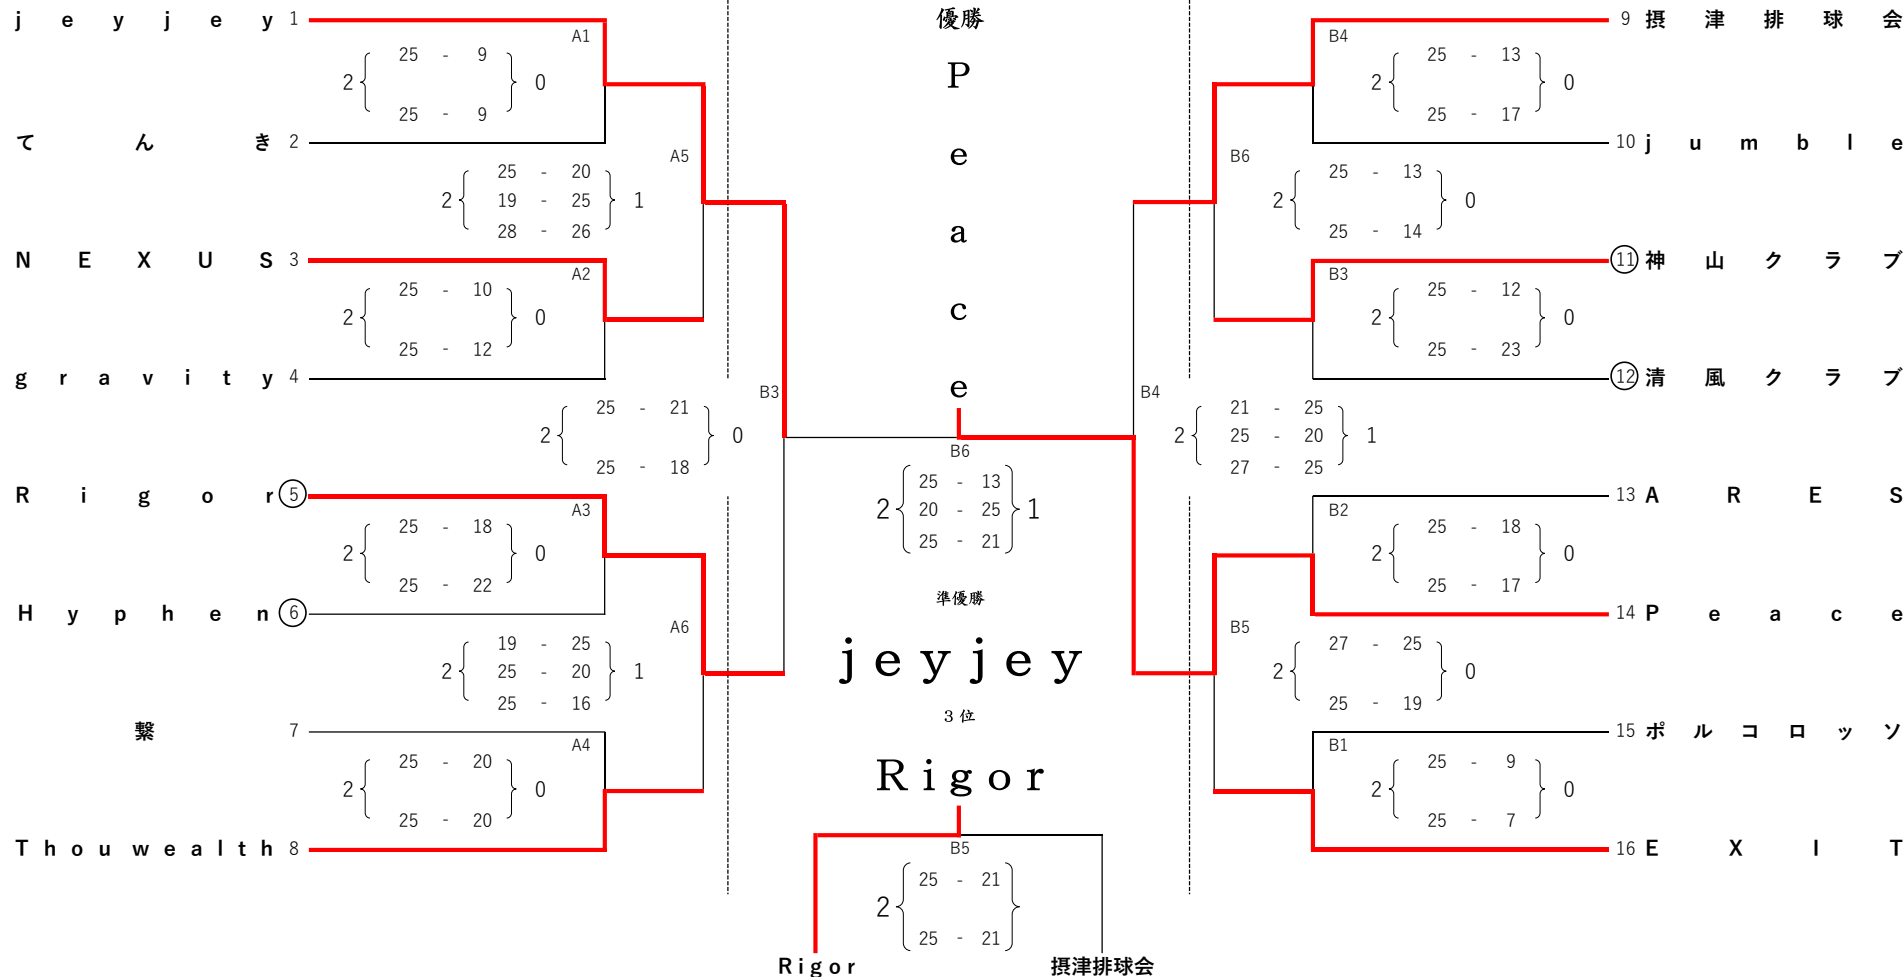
jeyjey 1
てんき 2
NEXUS 3
gravity 4
Rigor ⑤
Hyphen ⑥
繋 7
Thouwealth 8

A1
2 { 25 - 9 / 25 - 9 } 0

A5
2 { 25 - 20 / 19 - 25 / 28 - 26 } 1

A2
2 { 25 - 10 / 25 - 12 } 0

B3
2 { 25 - 21 / 25 - 18 } 0

A3
2 { 25 - 18 / 25 - 22 } 0

A6
2 { 19 - 25 / 25 - 20 / 25 - 16 } 1

A4
2 { 25 - 20 / 25 - 20 } 0

優勝
Peace

B6
2 { 25 - 13 / 20 - 25 / 25 - 21 } 1

準優勝
jeyjey

3位
Rigor

B5
2 { 25 - 21 / 25 - 21 }

Rigor
摂津排球会

9 摂津排球会
10 jumble
⑪ 神山クラブ
⑫ 清風クラブ
13 ARES
14 Peace
15 ポルコロッソ
16 EXIT

B4
2 { 25 - 13 / 25 - 17 } 0

B6
2 { 25 - 13 / 25 - 14 } 0

B3
2 { 25 - 12 / 25 - 23 } 0

B4
2 { 21 - 25 / 25 - 20 / 27 - 25 } 1

B2
2 { 25 - 18 / 25 - 17 } 0

B5
2 { 27 - 25 / 25 - 19 } 0

B1
2 { 25 - 9 / 25 - 7 } 0